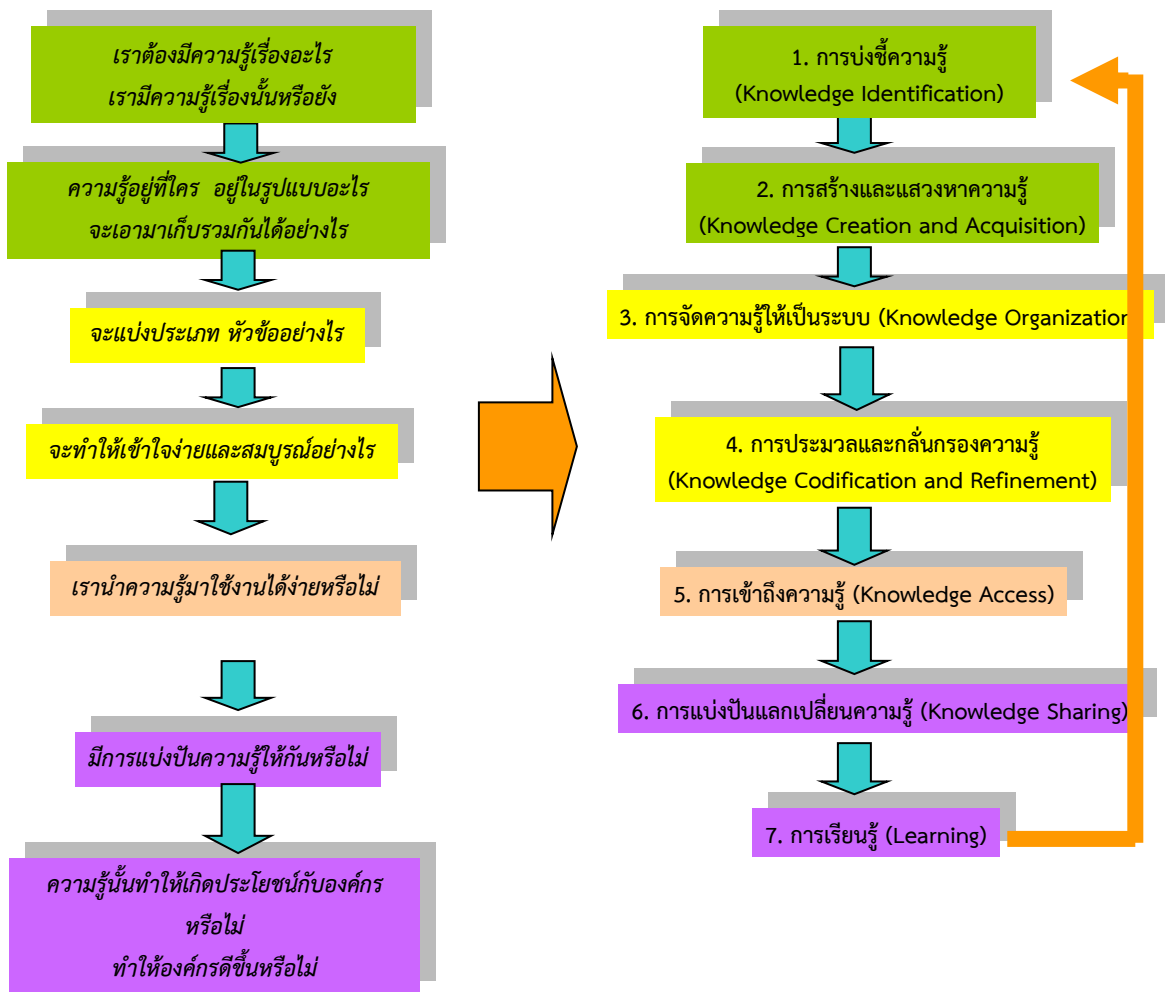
เราต้องมีความรู้เรื่องอะไร
เรามีความรู้เรื่องนั้นหรือยัง

ความรู้อยู่ที่ใคร อยู่ในรูปแบบอะไร
จะเอามาเก็บรวมกันได้อย่างไร

จะแบ่งประเภท หัวข้ออย่างไร

จะทำให้เข้าใจง่ายและสมบูรณ์อย่างไร

เรานำความรู้มาใช้งานได้ง่ายหรือไม่

มีการแบ่งปันความรู้ให้กันหรือไม่

ความรู้นั้นทำให้เกิดประโยชน์กับองค์กร
หรือไม่
ทำให้องค์กรดีขึ้นหรือไม่

1. การบ่งชี้ความรู้
(Knowledge Identification)

2. การสร้างและแสวงหาความรู้
(Knowledge Creation and Acquisition)

3. การจัดความรู้ให้เป็นระบบ (Knowledge Organization

4. การประมวลและกลั่นกรองความรู้
(Knowledge Codification and Refinement)

5. การเข้าถึงความรู้ (Knowledge Access)

6. การแบ่งปันแลกเปลี่ยนความรู้ (Knowledge Sharing)

7. การเรียนรู้ (Learning)